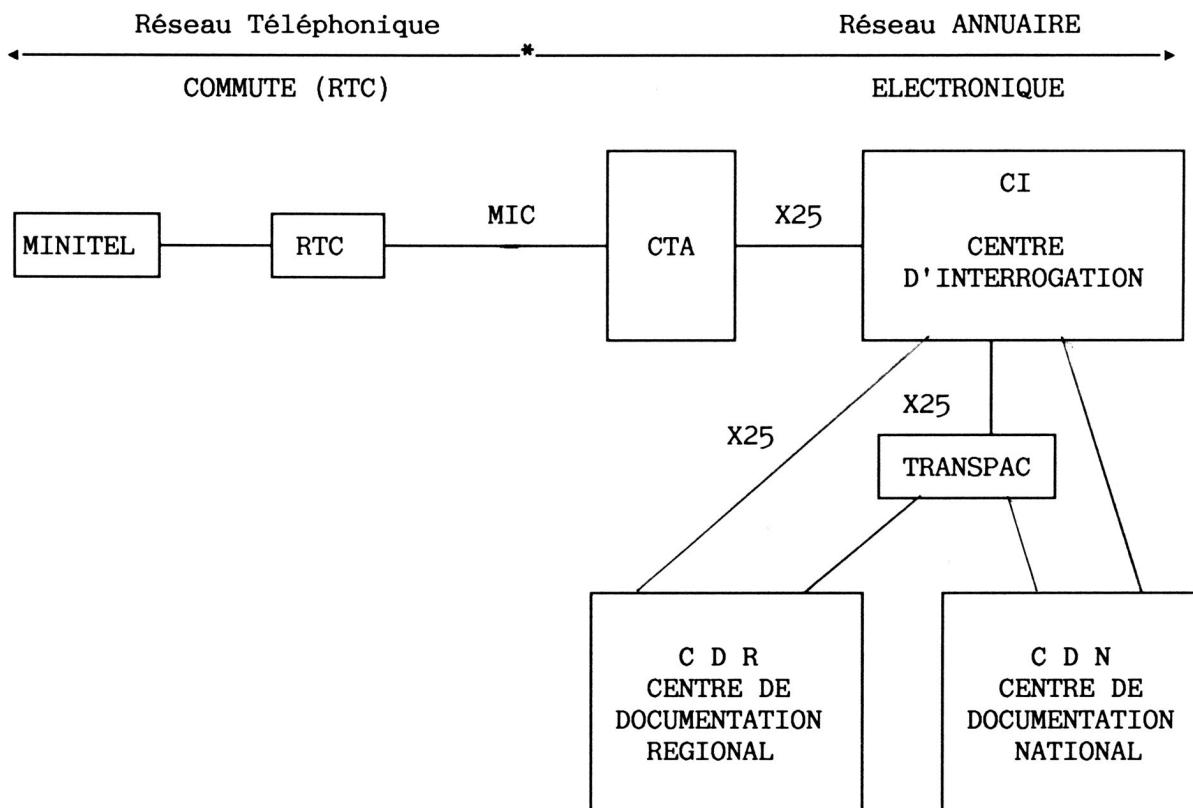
Réseau Téléphonique

COMMUTE (RTC)

Réseau ANNUAIRE

ELECTRONIQUE

MINITEL

RTC

MIC

CTA

X25

CI

CENTRE D'INTERROGATION

X25

X25

TRANSPAC

C D R
CENTRE DE DOCUMENTATION REGIONAL

C D N
CENTRE DE DOCUMENTATION NATIONAL